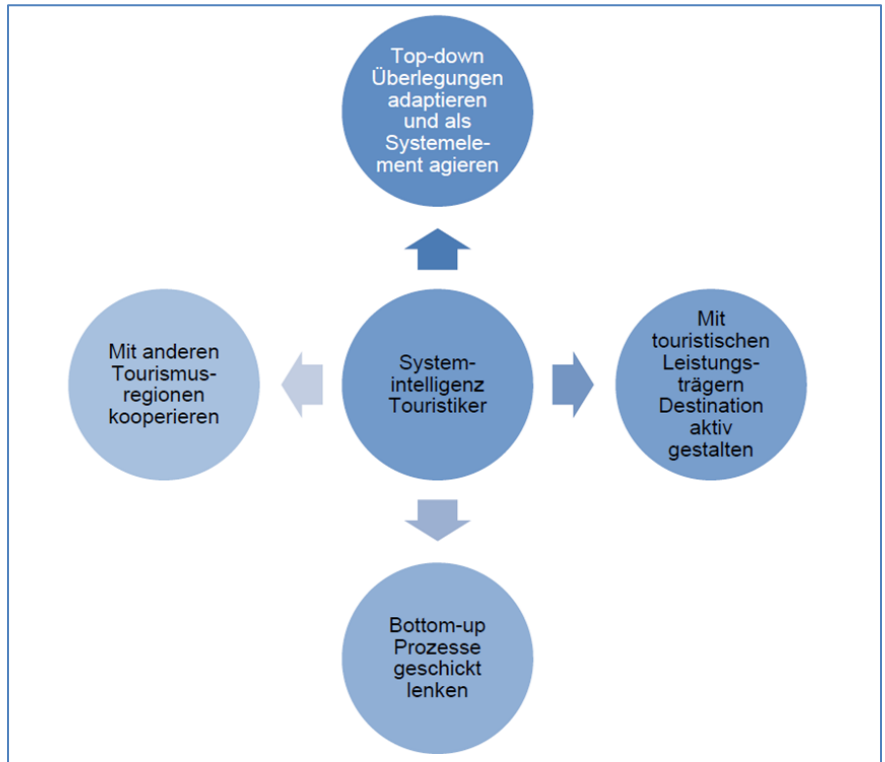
Top-down Überlegungen adaptieren und als Systemelement agieren

Mit anderen Tourismusregionen kooperieren

Systemintelligenz Touristiker

Mit touristischen Leistungsträgern Destination aktiv gestalten

Bottom-up Prozesse geschickt lenken